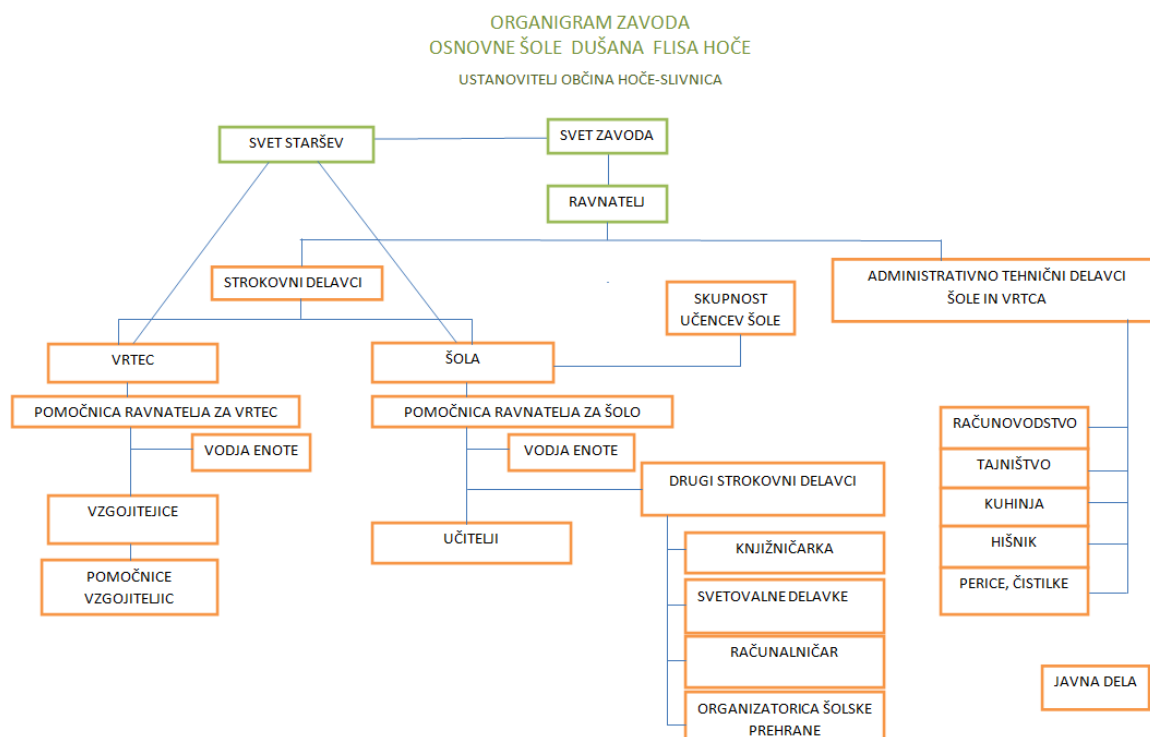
ORGANIGRAM ZAVODA
OSNOVNE ŠOLE DUŠANA FLISA HOČE
USTANOVITELJ OBČINA HOČE-SLIVNICA

SVET STARŠEV

SVET ZAVODA

RAVNATELJ

STROKOVNI DELAVCI

SKUPNOST UČENCEV ŠOLE

ADMINISTRATIVNO TEHNIČNI DELAVCI ŠOLE IN VRTCA

VRTEC

ŠOLA

POMOČNICA RAVNATELJA ZA VRTEC

VODJA ENOTE

VZGOJITEJICE

POMOČNICE VZGOJITELJIC

POMOČNICA RAVNATELJA ZA ŠOLO

VODJA ENOTE

DRUGI STROKOVNI DELAVCI

UČITELJI

KNJIŽNIČARKA

SVETOVALNE DELAVKE

RAČUNALNIČAR

ORGANIZATORICA ŠOLSKE PREHRANE

RAČUNOVODSTVO

TAJNIŠTVO

KUHINJA

HIŠNIK

PERICE, ČISTILKE

JAVNA DELA